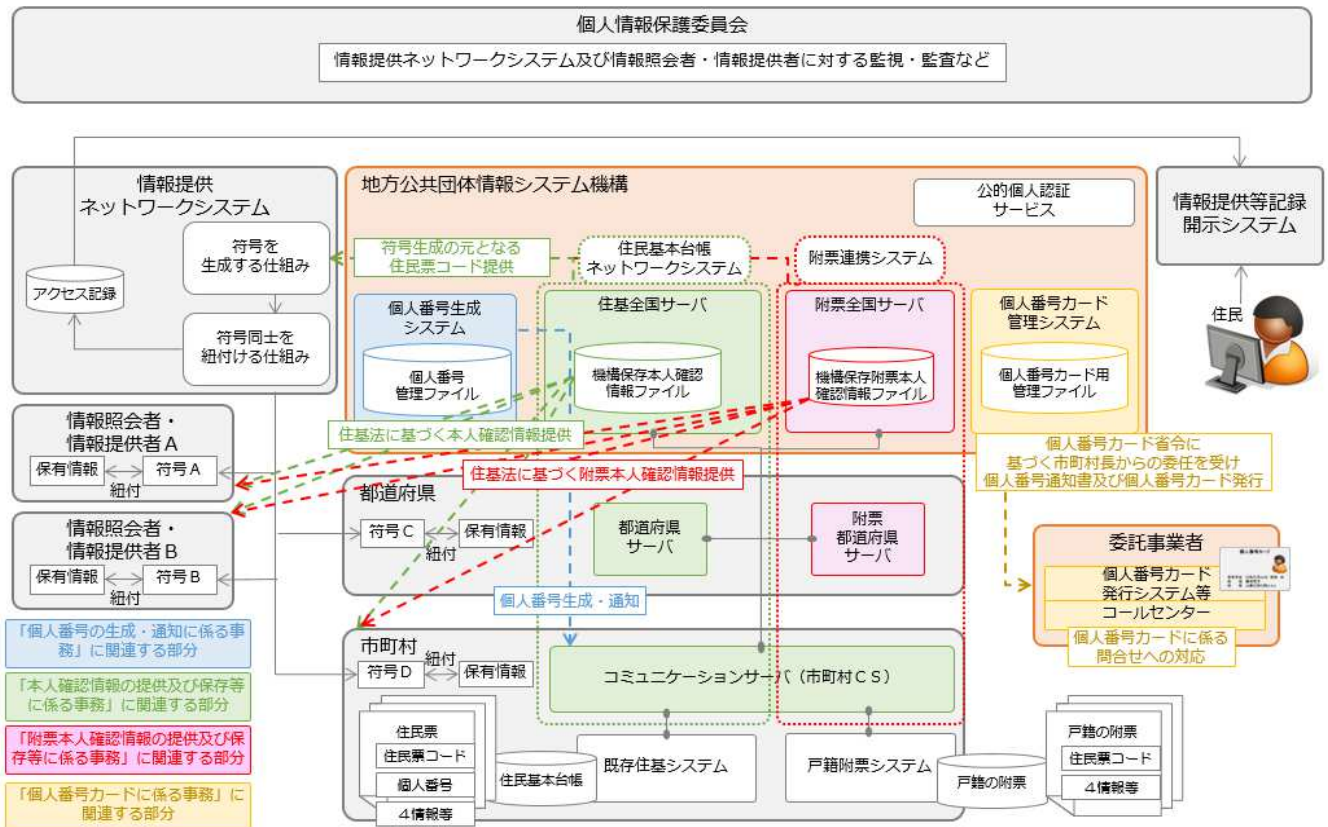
個人情報保護委員会

情報提供ネットワークシステム及び情報照会者・情報提供者に対する監視・監査など

情報提供ネットワークシステム

アクセス記録

符号を生成する仕組み

符号同士を紐付ける仕組み

地方公共団体情報システム機構

公的個人認証サービス

符号生成の元となる住民票コード提供

住民基本台帳ネットワークシステム

附票連携システム

個人番号生成システム

個人番号管理ファイル

住基全国サーバ

機構保存本人確認情報ファイル

附票全国サーバ

機構保存附票本人確認情報ファイル

個人番号カード管理システム

個人番号カード用管理ファイル

情報提供等記録開示システム

住民

情報照会者・情報提供者A

保有情報

符号A

紐付

住基法に基づく本人確認情報提供

住基法に基づく附票本人確認情報提供

個人番号カード省令に基づく市町村長からの委任を受け個人番号通知書及び個人番号カード発行

情報照会者・情報提供者B

保有情報

符号B

紐付

都道府県

符号C

保有情報

紐付

都道府県サーバ

附票都道府県サーバ

委託事業者

個人番号カード発行システム等

コールセンター

個人番号カードに係る問合せへの対応

個人番号生成・通知

「個人番号の生成・通知に係る事務」に関連する部分

「本人確認情報の提供及び保存等に係る事務」に関連する部分

「附票本人確認情報の提供及び保存等に係る事務」に関連する部分

「個人番号カードに係る事務」に関連する部分

市町村

符号D

紐付

保有情報

コミュニケーションサーバ（市町村ＣＳ）

住民票

住民票コード

個人番号

４情報等

住民基本台帳

既存住基システム

戸籍附票システム

戸籍の附票

戸籍の附票

住民票コード

４情報等